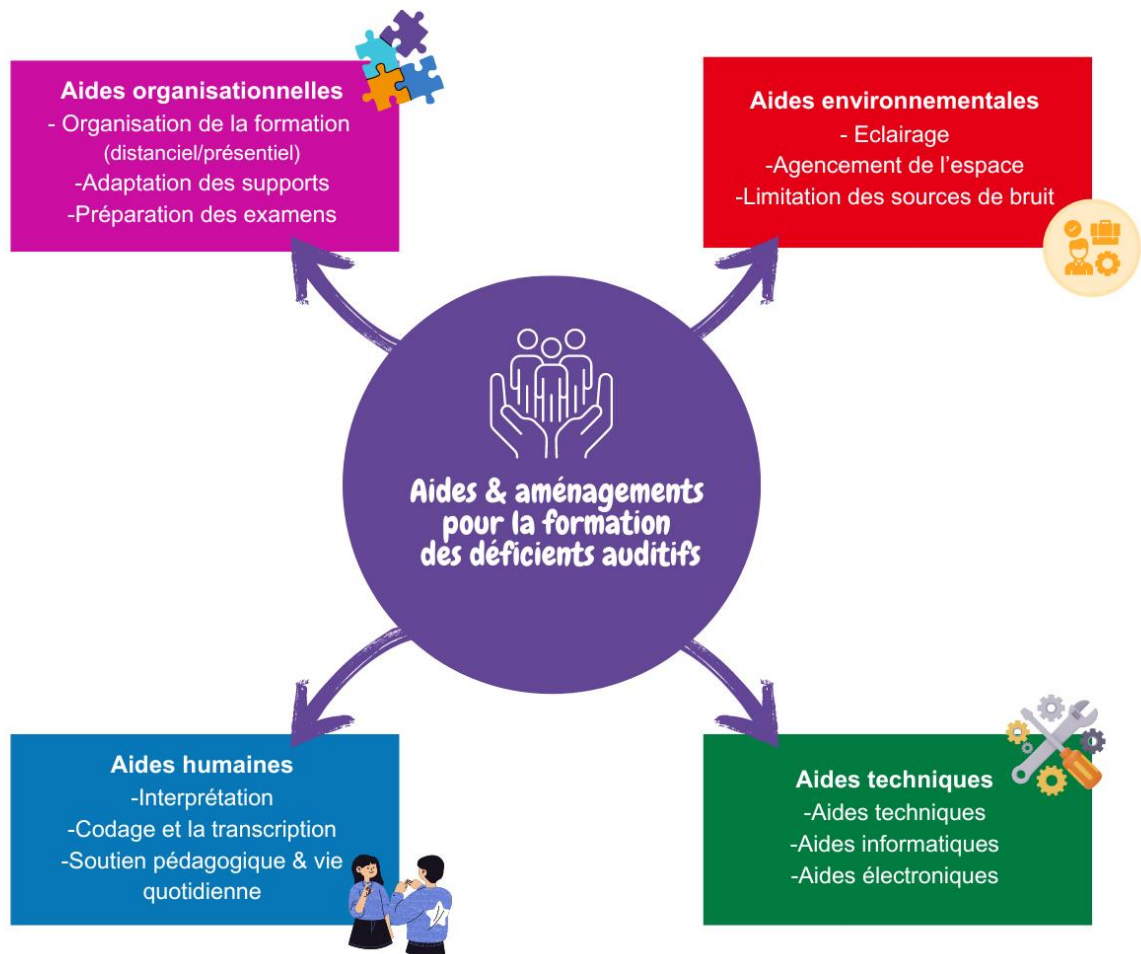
Aides organisationnelles
- Organisation de la formation
(distanciel/présentiel)
-Adaptation des supports
-Préparation des examens

Aides environnementales
- Eclairage
-Agencement de l'espace
-Limitation des sources de bruit

Aides & aménagements pour la formation des déficients auditifs

Aides humaines
-Interprétation
-Codage et la transcription
-Soutien pédagogique & vie quotidienne

Aides techniques
-Aides techniques
-Aides informatiques
-Aides électroniques